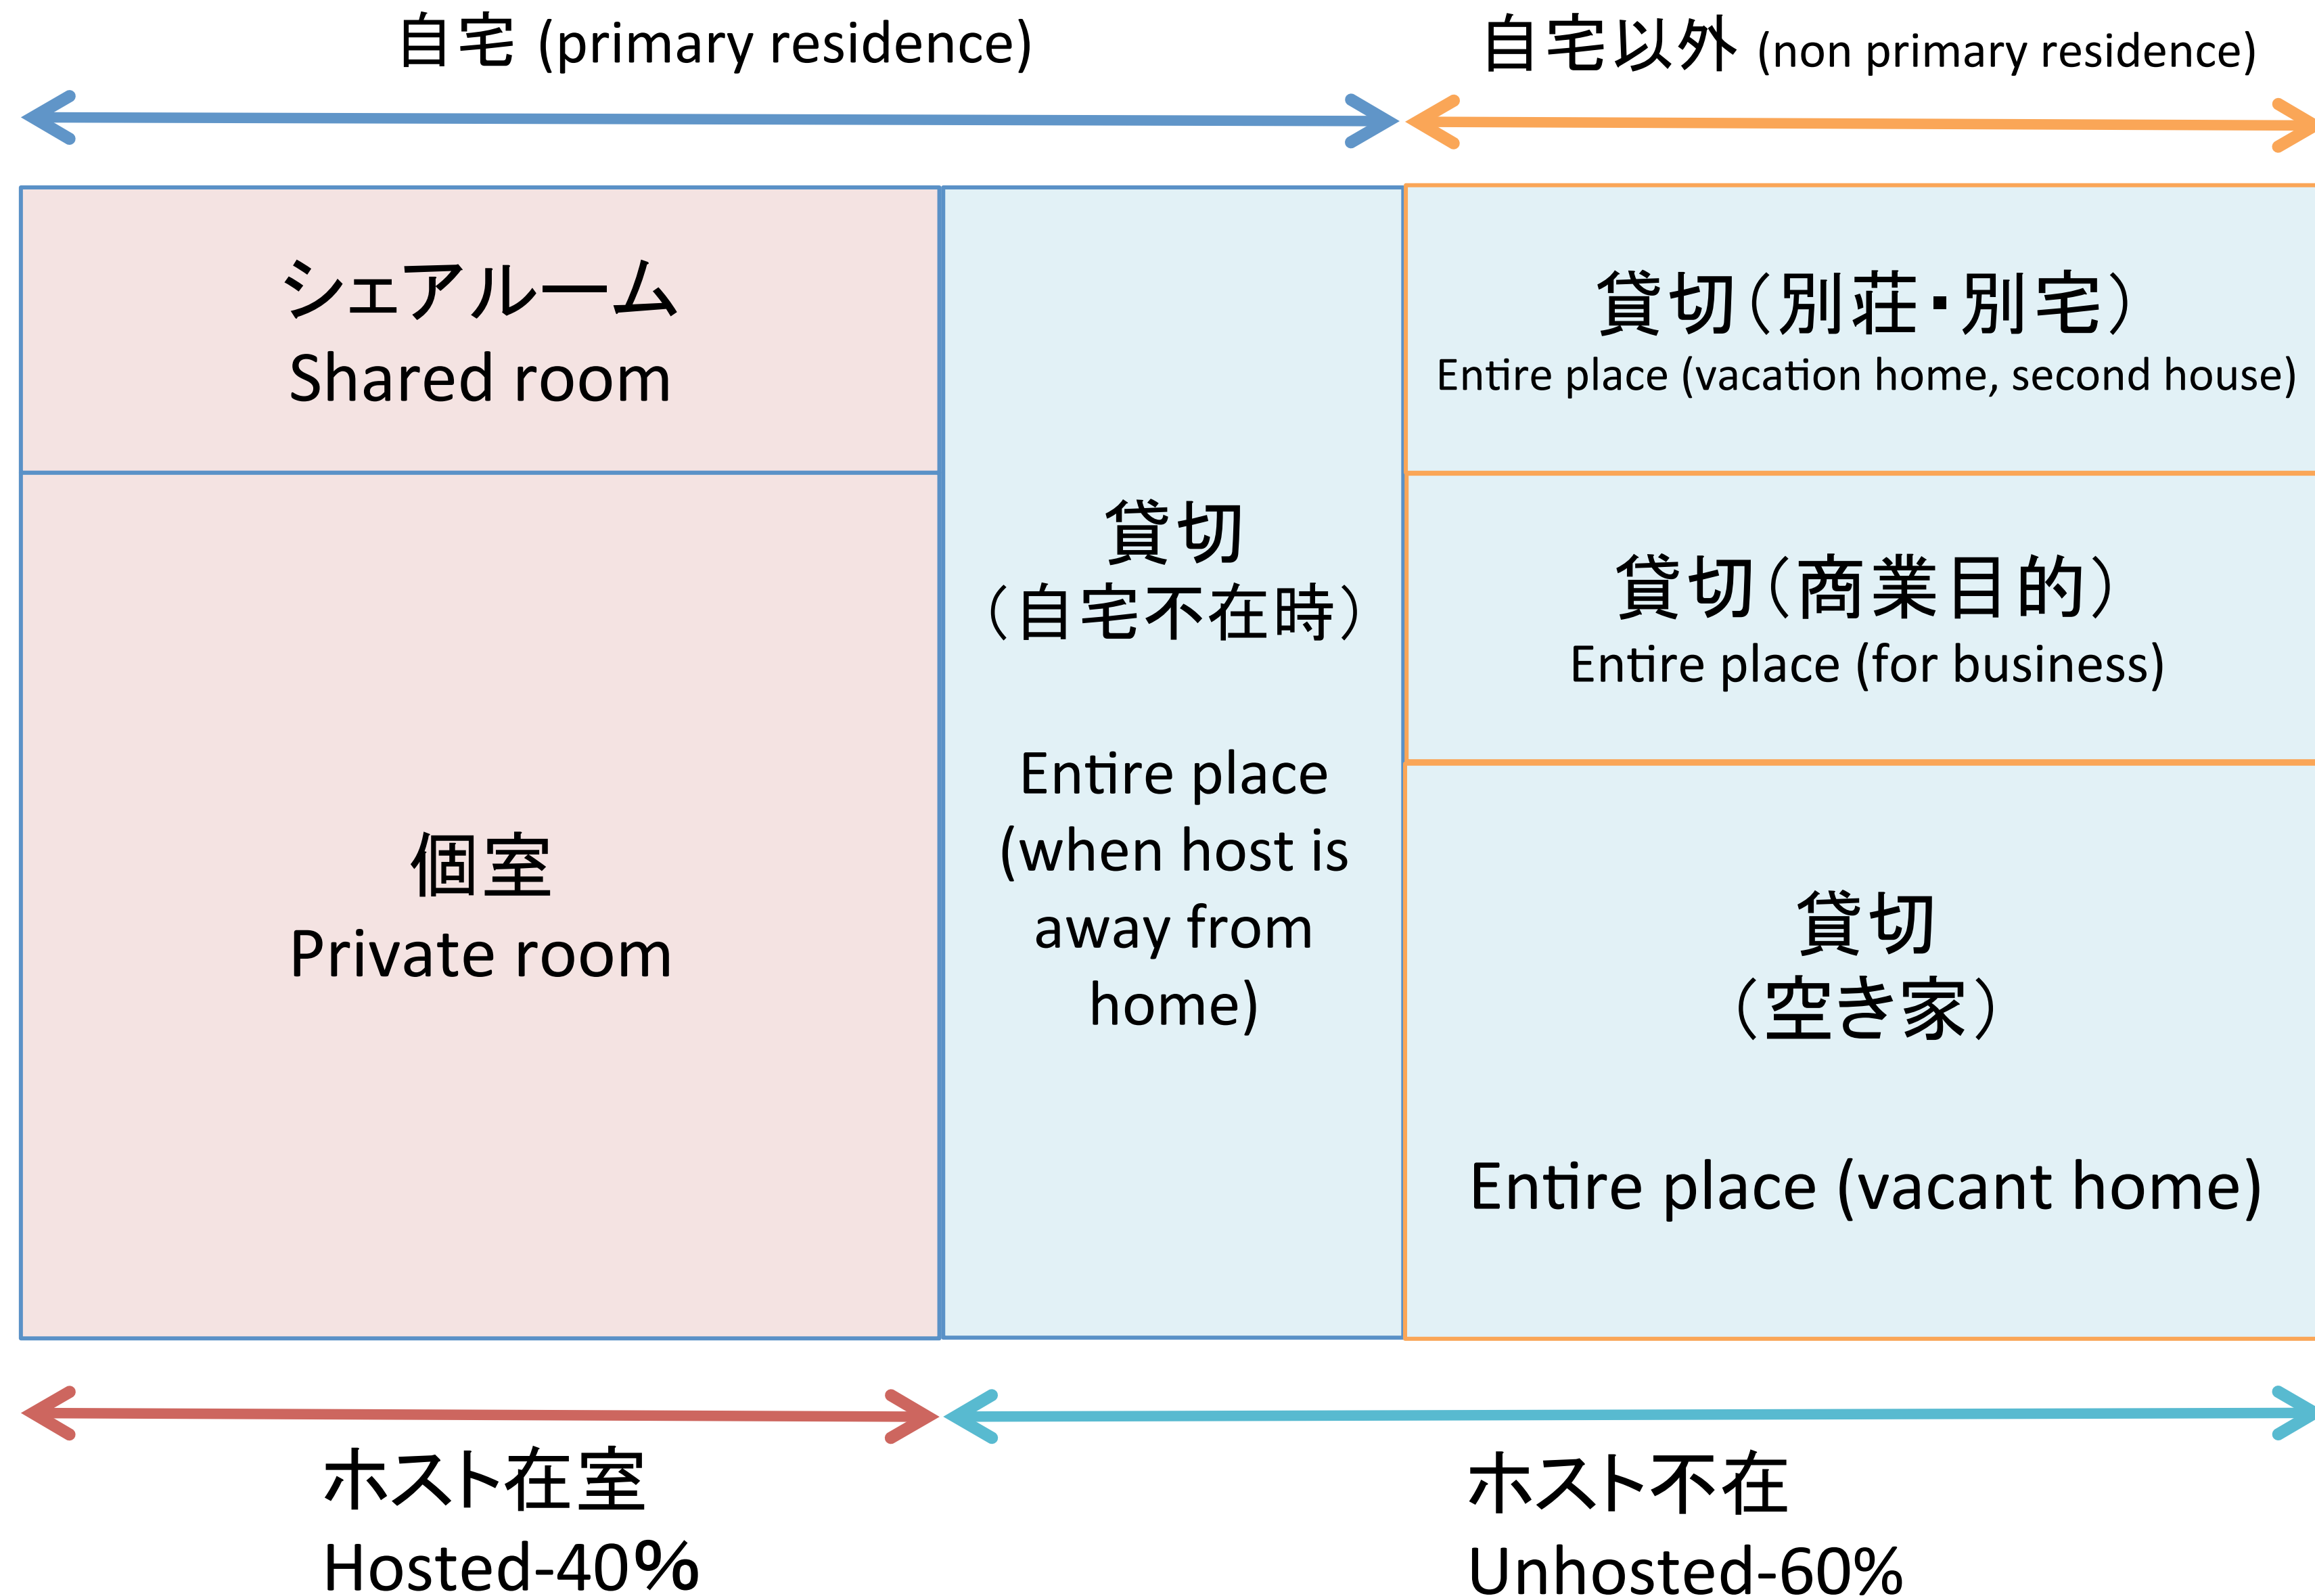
自宅 (primary residence)

自宅以外 (non primary residence)

シェアルーム
Shared room

個室
Private room

貸切
(自宅不在時)

Entire place (when host is away from home)

貸切(別荘・別宅)
Entire place (vacation home, second house)

貸切(商業目的)
Entire place (for business)

貸切
(空き家)

Entire place (vacant home)

ホスト在室
Hosted-40%

ホスト不在
Unhosted-60%